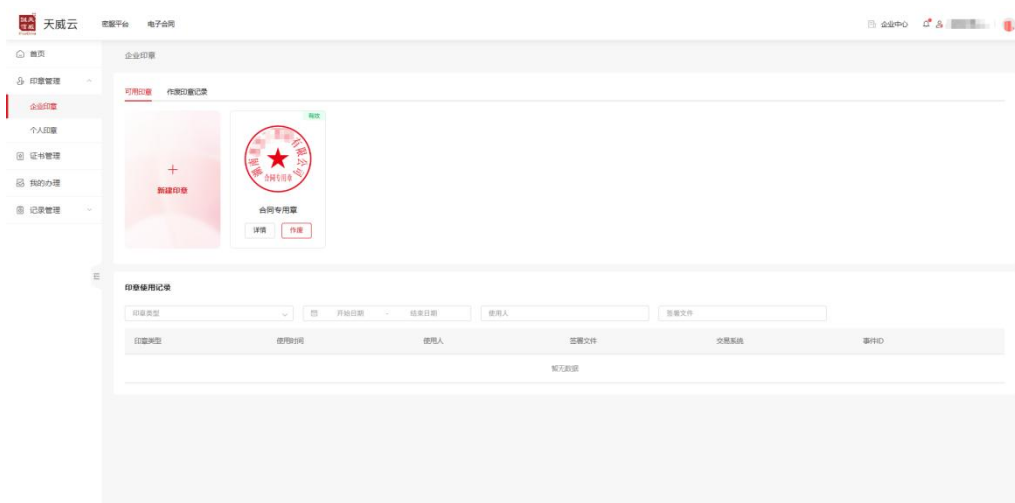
天威云　密服平台　电子合同

企业中心

首页
印章管理
企业印章
个人印章
证书管理
我的办理
记录管理

企业印章

可用印章　作废印章记录

+
新建印章

有效
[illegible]有限公司
合同专用章
合同专用章
详情　作废

印章使用记录

印章类型　开始日期　～　结束日期　使用人　签署文件

| 印章类型 | 使用时间 | 使用人 | 签署文件 | 交易系统 | 事件ID |
|---|---|---|---|---|---|
| 暂无数据 | | | | | |